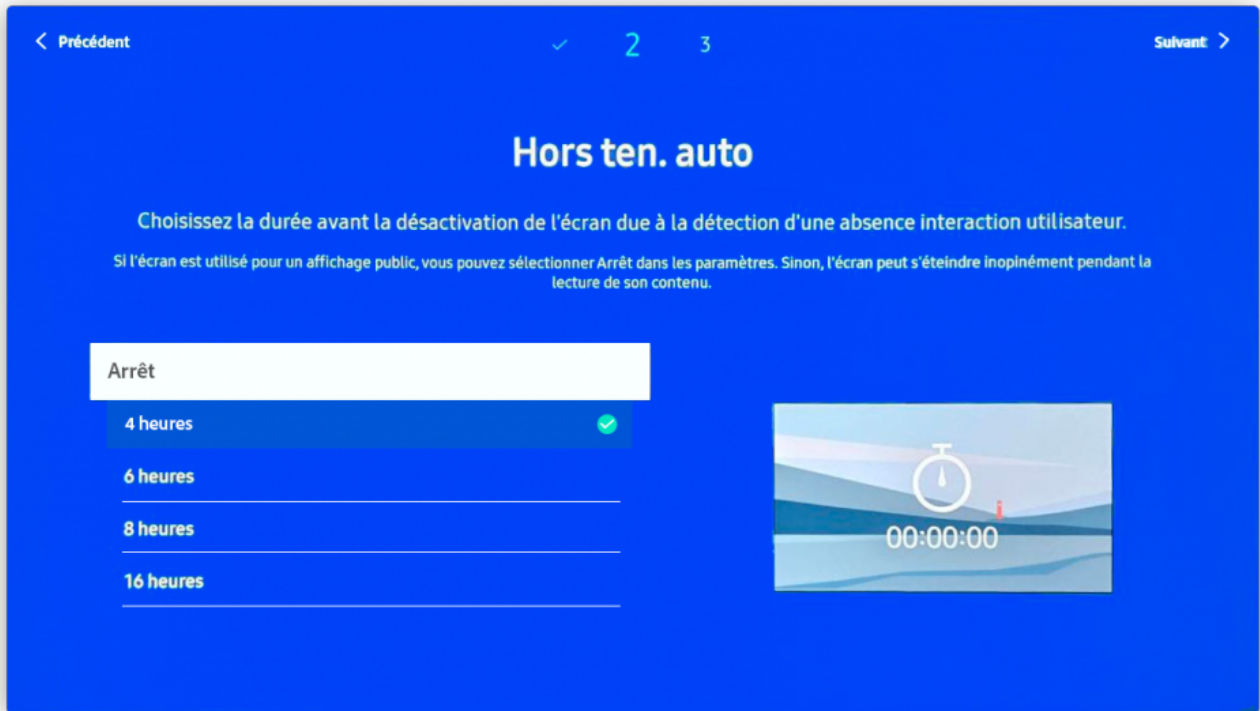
< Précédent

✓ 2 3

Suivant >

Hors ten. auto

Choisissez la durée avant la désactivation de l'écran due à la détection d'une absence interaction utilisateur.

Si l'écran est utilisé pour un affichage public, vous pouvez sélectionner Arrêt dans les paramètres. Sinon, l'écran peut s'éteindre inopinément pendant la lecture de son contenu.

Arrêt

4 heures

6 heures

8 heures

16 heures

00:00:00